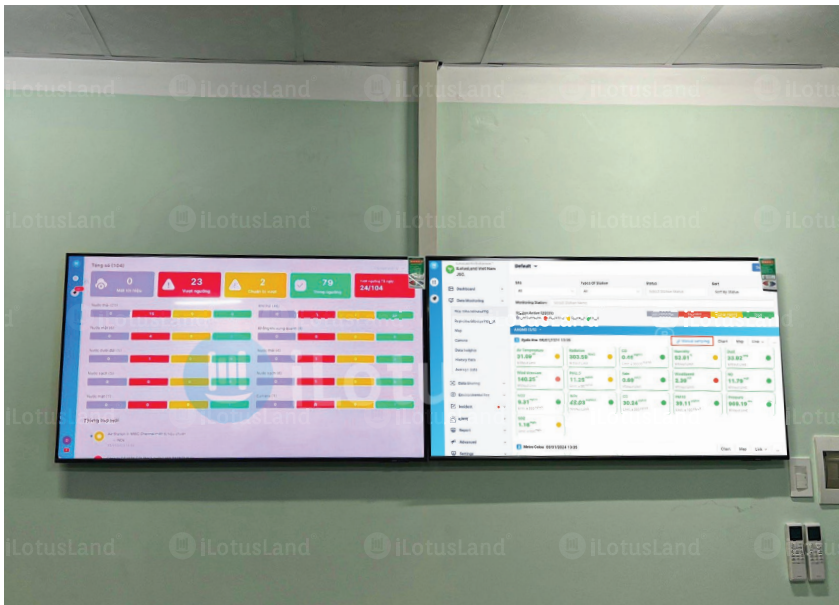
iLotusLand iLotusLand iLotusLand iLotusLand iLotusLand

Tổng số (104)

0
Mất tín hiệu

23
Vượt ngưỡng

2
Chuẩn bị vượt

79
Trong ngưỡng

24/104

Thông báo

Default

Dashboard

Data Monitoring

Monitoring Station

Map

Camera

Data Insights

History Data

Average Data

Data Analytics

Report

Advanced

Settings

Chart

Map

List

21.09

303.35

0.45

93.61

53.62

140.25

11.25

5.69

3.26

11.79

9.91

43.03

50.34

99.11

866.16

1.18

Status

Sort

Type Of Station

iLotusLand iLotusLand iLotusLand iLotusLand iLotusLand

iLotusLand iLotusLand iLotusLand iLotusLand iLotusLand